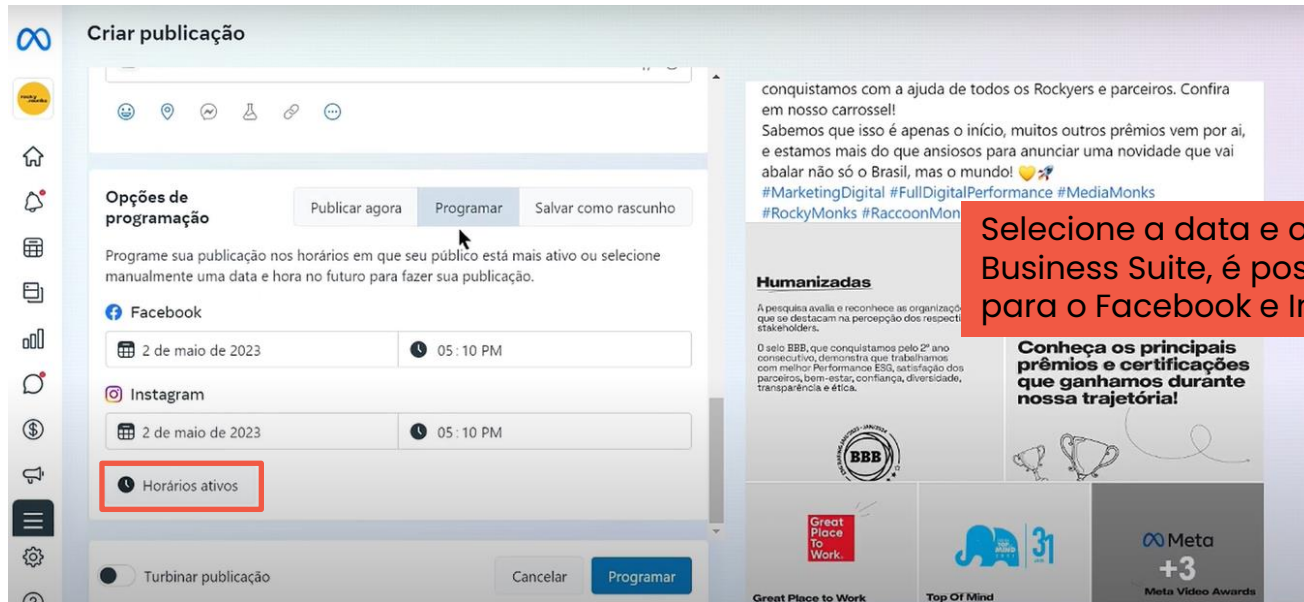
Criar publicação

Opções de programação

Publicar agora | Programar | Salvar como rascunho

Programe sua publicação nos horários em que seu público está mais ativo ou selecione manualmente uma data e hora no futuro para fazer sua publicação.

Facebook

2 de maio de 2023 | 05 : 10 PM

Instagram

2 de maio de 2023 | 05 : 10 PM

Horários ativos

Turbinar publicação

Cancelar | Programar

conquistamos com a ajuda de todos os Rockyers e parceiros. Confira em nosso carrossel!
Sabemos que isso é apenas o início, muitos outros prêmios vem por ai, e estamos mais do que ansiosos para anunciar uma novidade que vai abalar não só o Brasil, mas o mundo! 💛🚀
#MarketingDigital #FullDigitalPerformance #MediaMonks
#RockyMonks #RaccoonMon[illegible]

Selecione a data e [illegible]
Business Suite, é pos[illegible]
para o Facebook e In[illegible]

Humanizadas

A pesquisa avalia e reconhece as organizações que se destacam na percepção dos respecti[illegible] stakeholders.

O selo BBB, que conquistamos pelo 2º ano consecutivo, demonstra que trabalhamos com melhor Performance ESG, satisfação dos parceiros, bem-estar, confiança, diversidade, transparência e ética.

BBB

Conheça os principais prêmios e certificações que ganhamos durante nossa trajetória!

Great Place To Work.

Great Place to Work

31

Top Of Mind

Meta

+3

Meta Video Awards